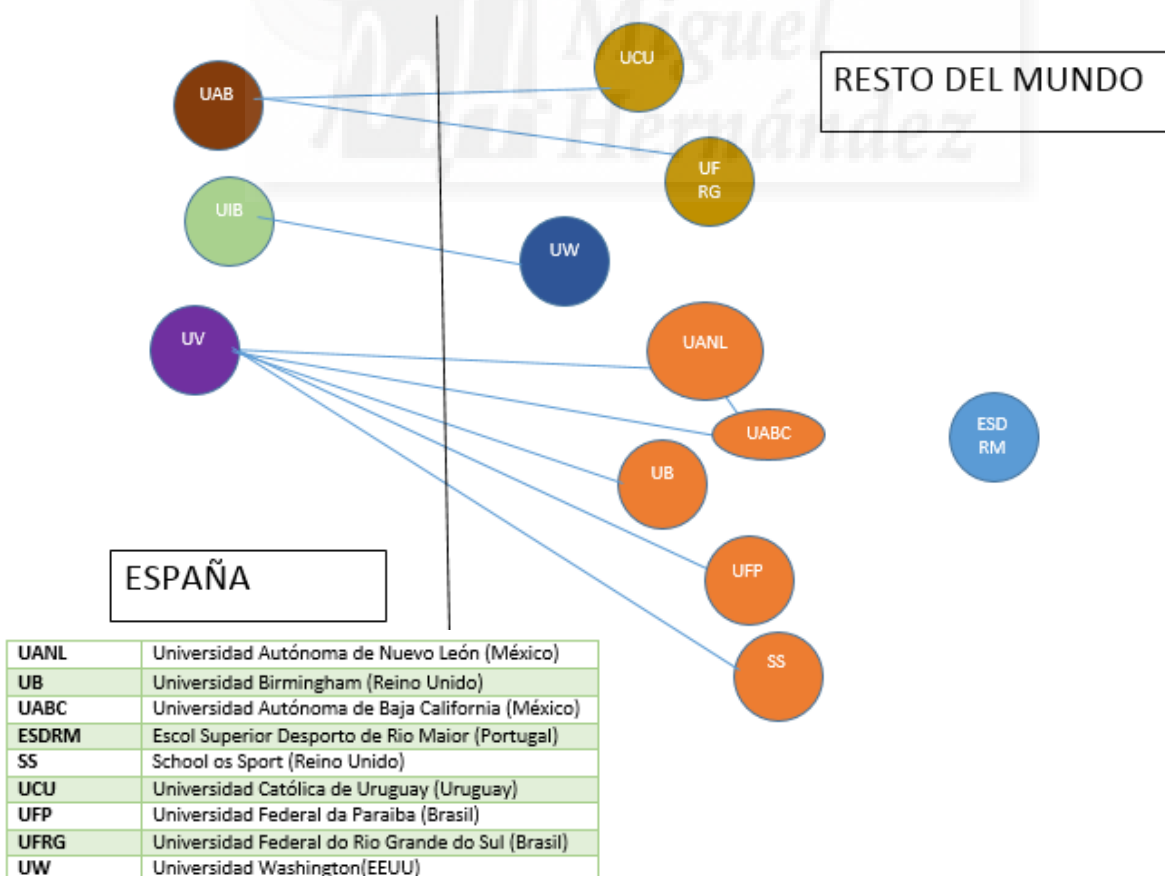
Miguel Hernández

RESTO DEL MUNDO

UCU

UAB

UF RG

UIB

UW

UV

UANL

UABC

ESD RM

UB

UFP

SS

ESPAÑA

| UANL | Universidad Autónoma de Nuevo León (México) |
|---|---|
| UB | Universidad Birmingham (Reino Unido) |
| UABC | Universidad Autónoma de Baja California (México) |
| ESDRM | Escol Superior Desporto de Rio Maior (Portugal) |
| SS | School os Sport (Reino Unido) |
| UCU | Universidad Católica de Uruguay (Uruguay) |
| UFP | Universidad Federal da Paraiba (Brasil) |
| UFRG | Universidad Federal do Rio Grande do Sul (Brasil) |
| UW | Universidad Washington(EEUU) |